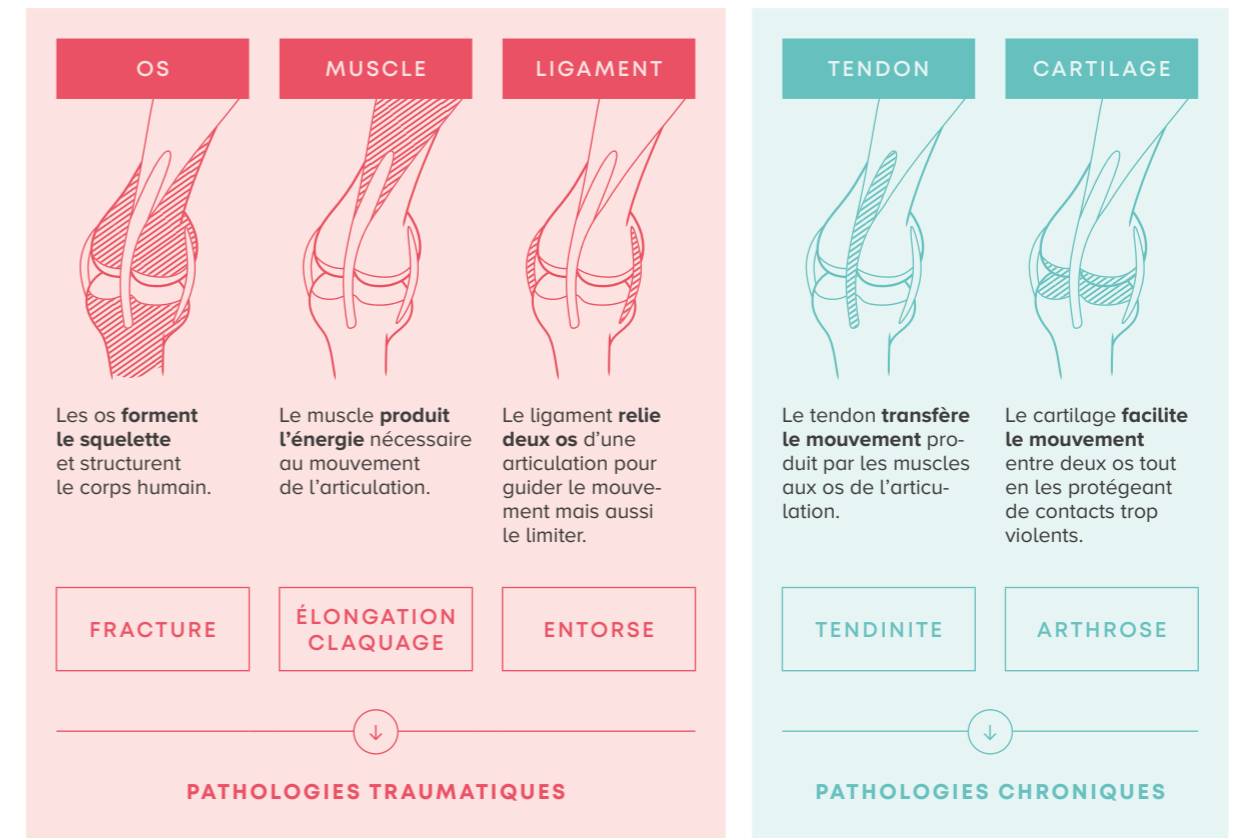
OS

MUSCLE

LIGAMENT

Les os **forment le squelette** et structurent le corps humain.

Le muscle **produit l'énergie** nécessaire au mouvement de l'articulation.

Le ligament **relie deux os** d'une articulation pour guider le mouvement mais aussi le limiter.

FRACTURE

ÉLONGATION CLAQUAGE

ENTORSE

↓

PATHOLOGIES TRAUMATIQUES

TENDON

CARTILAGE

Le tendon **transfère le mouvement** produit par les muscles aux os de l'articulation.

Le cartilage **facilite le mouvement** entre deux os tout en les protégeant de contacts trop violents.

TENDINITE

ARTHROSE

↓

PATHOLOGIES CHRONIQUES